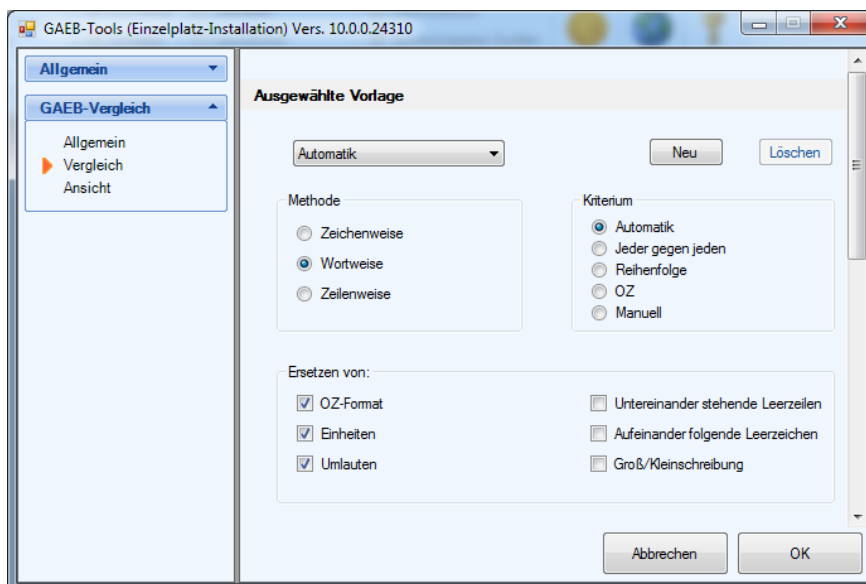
GAEB-Tools (Einzelplatz-Installation) Vers. 10.0.0.24310

Allgemein

GAEB-Vergleich

Allgemein
Vergleich
Ansicht

Ausgewählte Vorlage

Automatik

Neu

Löschen

Methode

Zeichenweise
Wortweise
Zeilenweise

Kriterium

Automatik
Jeder gegen jeden
Reihenfolge
OZ
Manuell

Ersetzen von:

OZ-Format
Einheiten
Umlauten

Untereinander stehende Leerzeilen
Aufeinander folgende Leerzeichen
Groß/Kleinschreibung

Abbrechen

OK